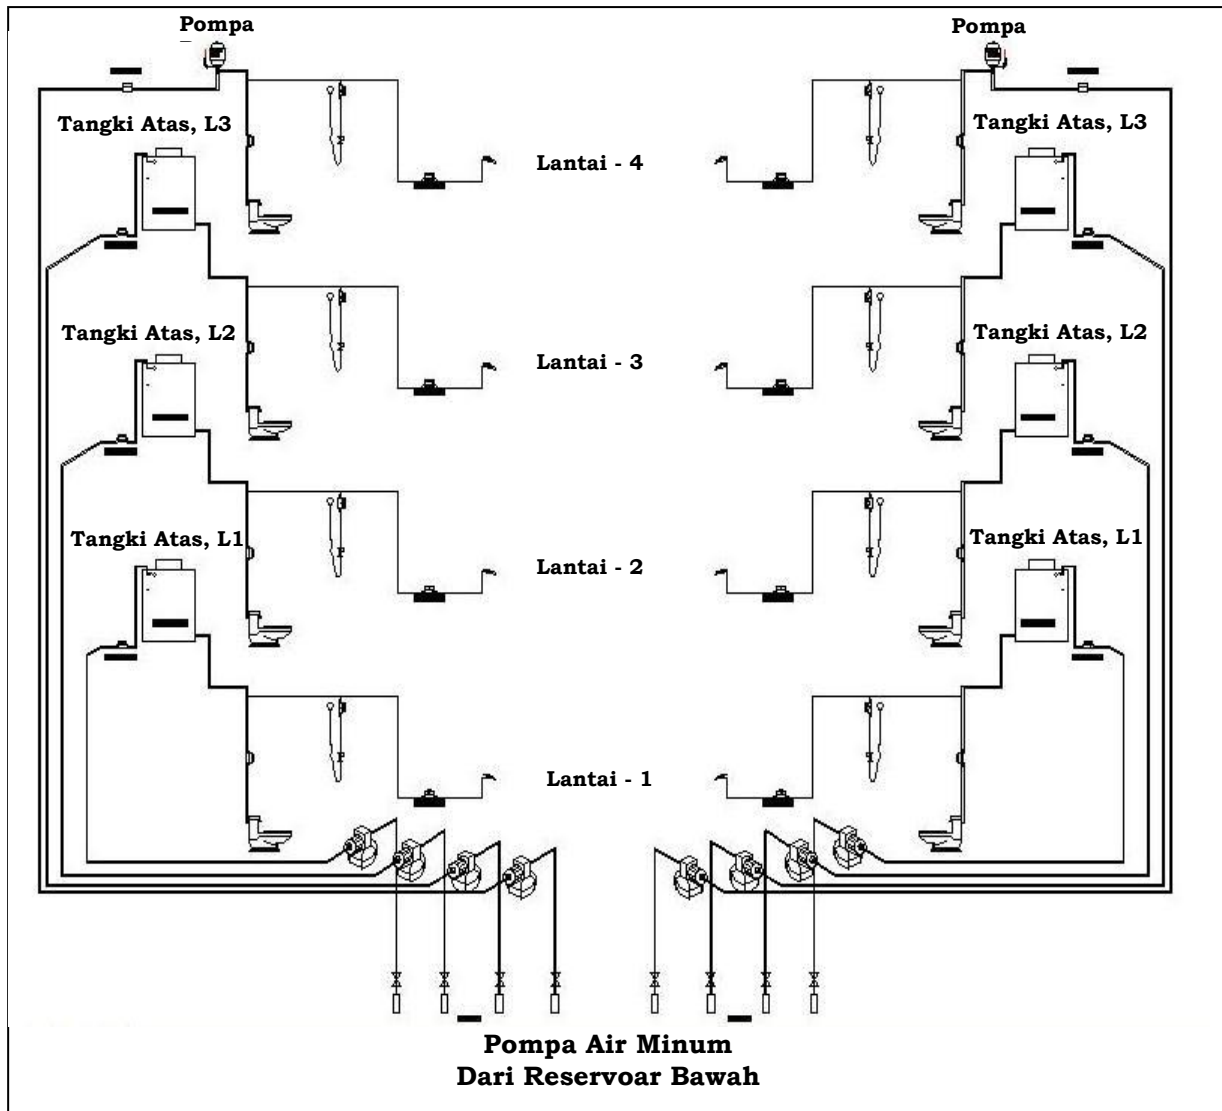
Pompa

Pompa

Tangki Atas, L3

Lantai - 4

Tangki Atas, L3

Tangki Atas, L2

Lantai - 3

Tangki Atas, L2

Tangki Atas, L1

Lantai - 2

Tangki Atas, L1

Lantai - 1

Pompa Air Minum
Dari Reservoar Bawah